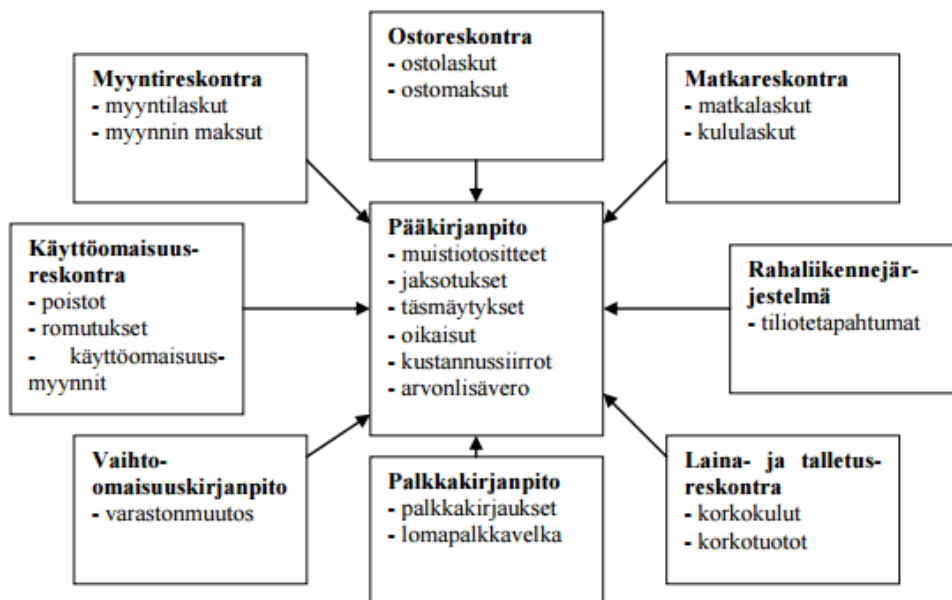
Myyntireskontra
- myyntilaskut
- myynnin maksut

Ostoreskontra
- ostolaskut
- ostomaksut

Matkareskontra
- matkalaskut
- kululaskut

Käyttöomaisuusreskontra
- poistot
- romutukset
- käyttöomaisuusmyynnit

Pääkirjanpito
- muistiotositteet
- jaksotukset
- täsmäytykset
- oikaisut
- kustannussiirrot
- arvonlisävero

Rahaliikennejärjestelmä
- tiliotetapahtumat

Vaihtoomaisuuskirjanpito
- varastonmuutos

Palkkakirjanpito
- palkkakirjaukset
- lomapalkkavelka

Laina- ja talletusreskontra
- korkokulut
- korkotuotot